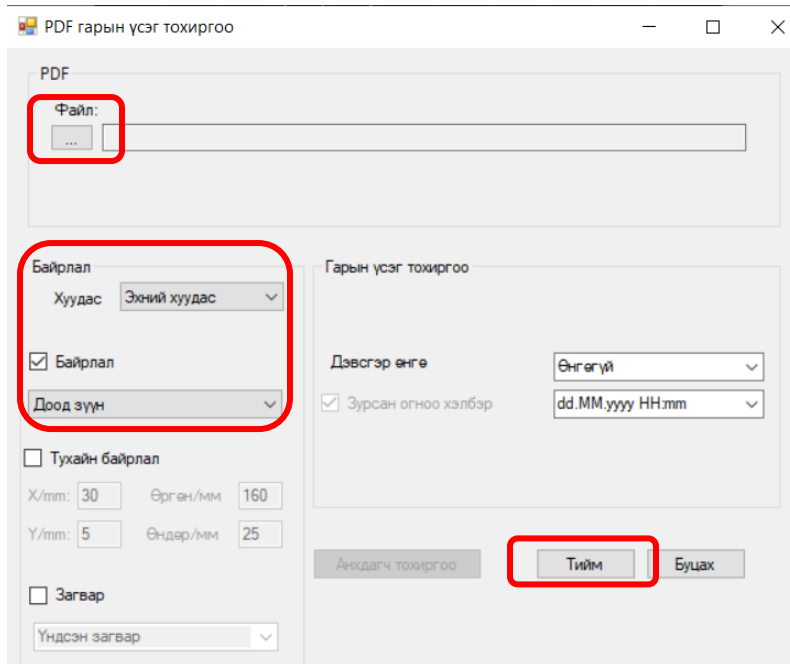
PDF гарын үсэг тохиргоо

PDF

Файл:

...

Байрлал

Хуудас Эхний хуудас

Байрлал

Доод зүүн

Тухайн байрлал

X/mm: 30 Өргөн/мм 160

Y/mm: 5 Өндөр/мм 25

Загвар

Үндсэн загвар

Гарын үсэг тохиргоо

Дэвсгэр өнгө Өнгөгүй

Зурсан огноо хэлбэр dd.MM.yyyy HH:mm

Анхдагч тохиргоо

Тийм

Буцах